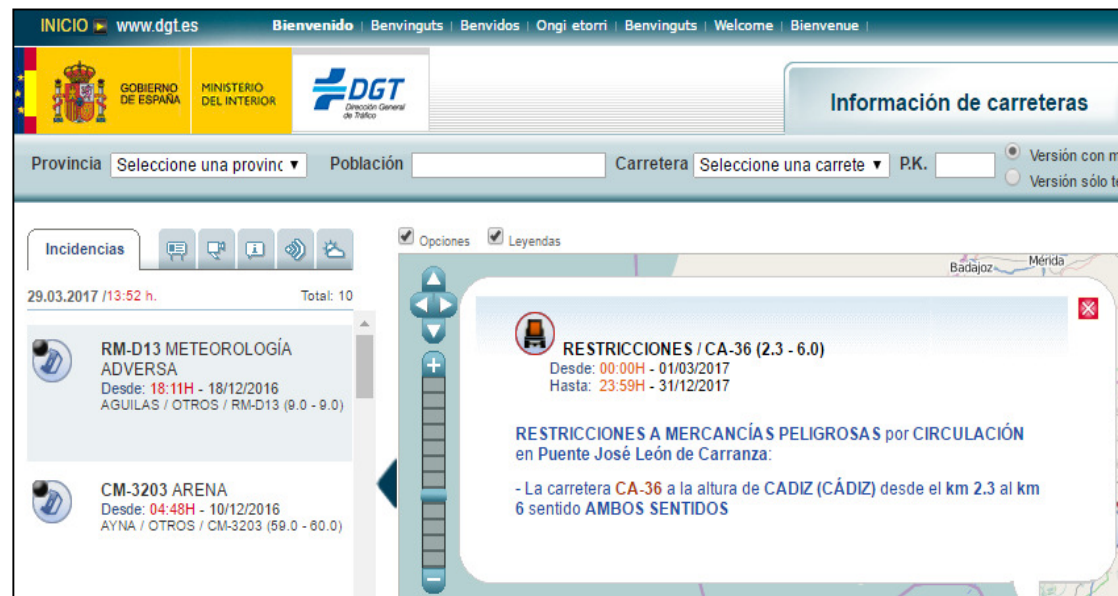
INICIO www.dgt.es Bienvenido | Benvinguts | Benvidos | Ongi etorri | Benvinguts | Welcome | Bienvenue |

GOBIERNO DE ESPAÑA MINISTERIO DEL INTERIOR DGT Dirección General de Tráfico

Información de carreteras

Provincia Seleccione una provinc ▾ Población Carretera Seleccione una carrete ▾ P.K. Versión con m Versión sólo te

Incidencias

29.03.2017 /13:52 h. Total: 10

RM-D13 METEOROLOGÍA ADVERSA
Desde: 18:11H - 18/12/2016
AGUILAS / OTROS / RM-D13 (9.0 - 9.0)

CM-3203 ARENA
Desde: 04:48H - 10/12/2016
AYNA / OTROS / CM-3203 (59.0 - 60.0)

Opciones Leyendas

Badajoz Mérida

RESTRICCIONES / CA-36 (2.3 - 6.0)
Desde: 00:00H - 01/03/2017
Hasta: 23:59H - 31/12/2017

RESTRICCIONES A MERCANCÍAS PELIGROSAS por CIRCULACIÓN en Puente José León de Carranza:

- La carretera CA-36 a la altura de CADIZ (CÁDIZ) desde el km 2.3 al km 6 sentido AMBOS SENTIDOS